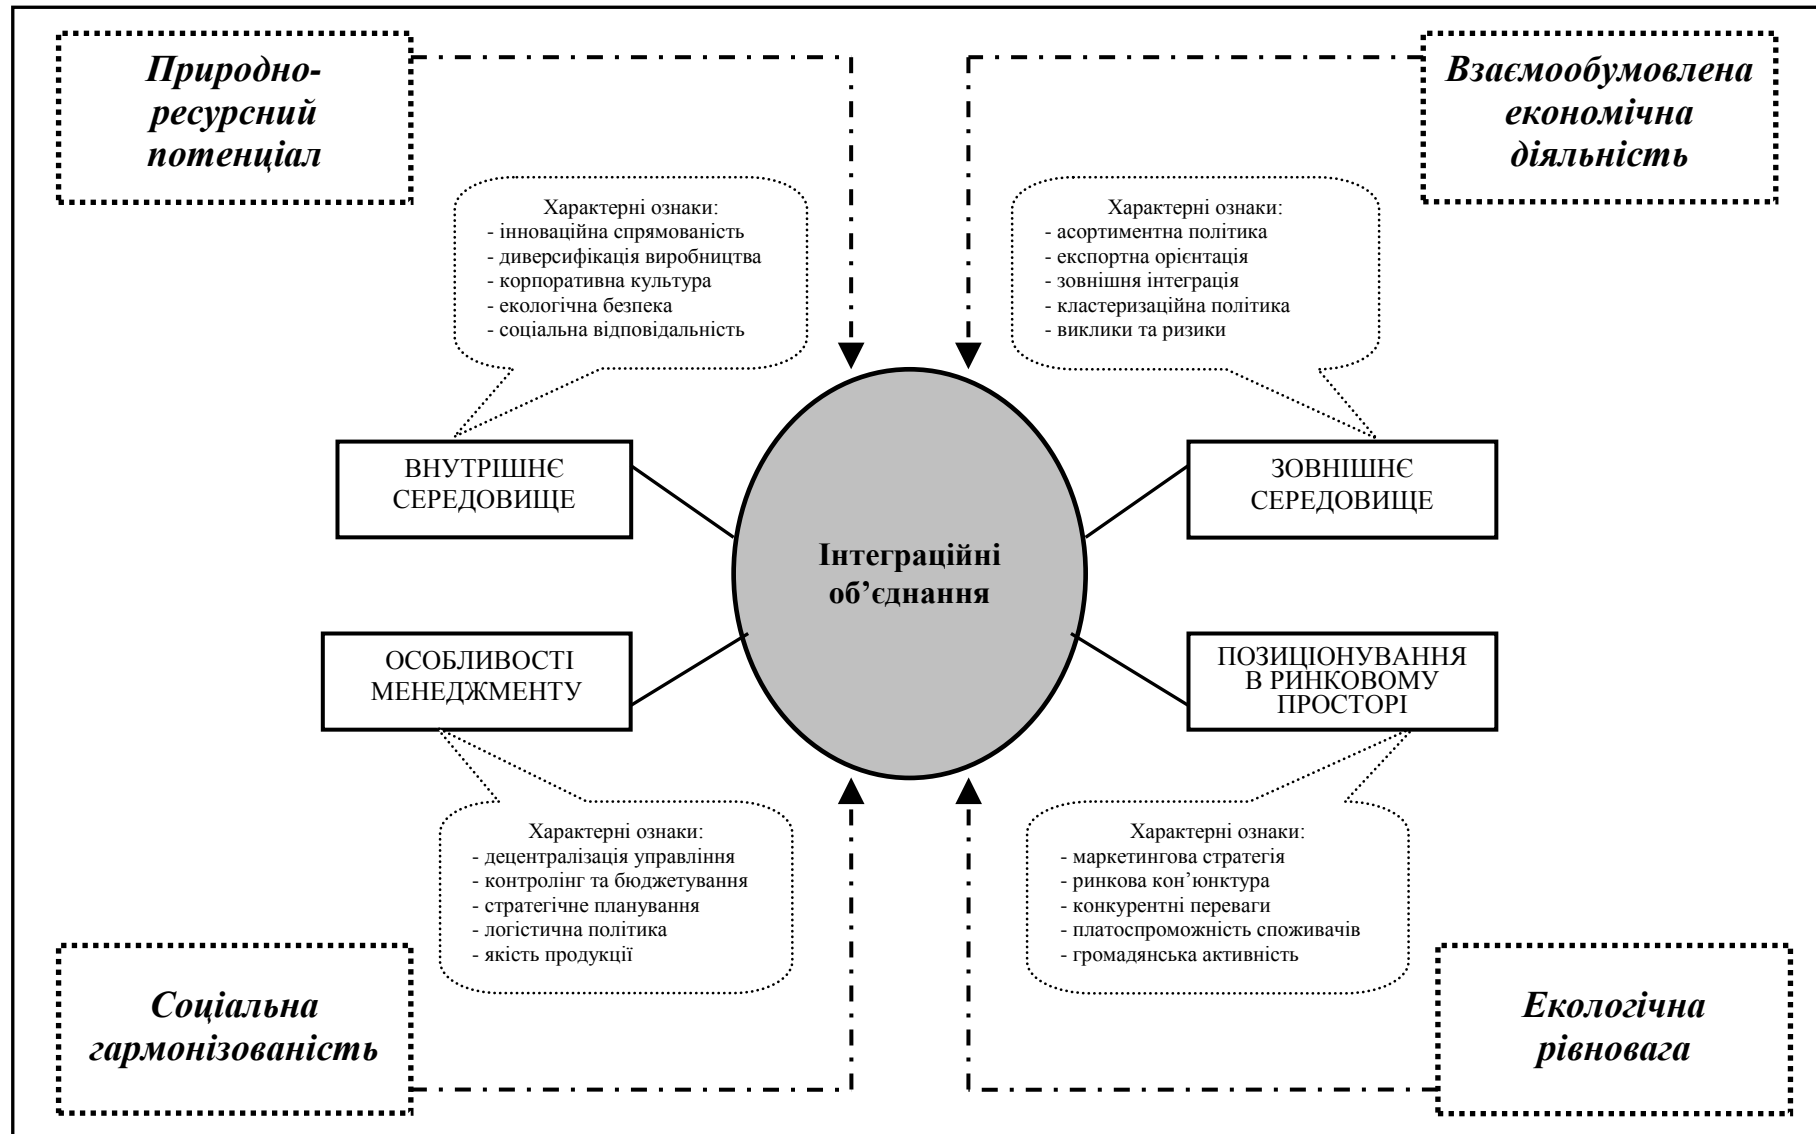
Природно-ресурсний потенціал

Взаємообумовлена економічна діяльність

Характерні ознаки:
- інноваційна спрямованість
- диверсифікація виробництва
- корпоративна культура
- екологічна безпека
- соціальна відповідальність

Характерні ознаки:
- асортиментна політика
- експортна орієнтація
- зовнішня інтеграція
- кластеризаційна політика
- виклики та ризики

ВНУТРІШНЄ СЕРЕДОВИЩЕ

ЗОВНІШНЄ СЕРЕДОВИЩЕ

Інтеграційні об'єднання

ОСОБЛИВОСТІ МЕНЕДЖМЕНТУ

ПОЗИЦІОНУВАННЯ В РИНКОВОМУ ПРОСТОРІ

Характерні ознаки:
- децентралізація управління
- контролінг та бюджетування
- стратегічне планування
- логістична політика
- якість продукції

Характерні ознаки:
- маркетингова стратегія
- ринкова кон'юнктура
- конкурентні переваги
- платоспроможність споживачів
- громадянська активність

Соціальна гармонізованість

Екологічна рівновага